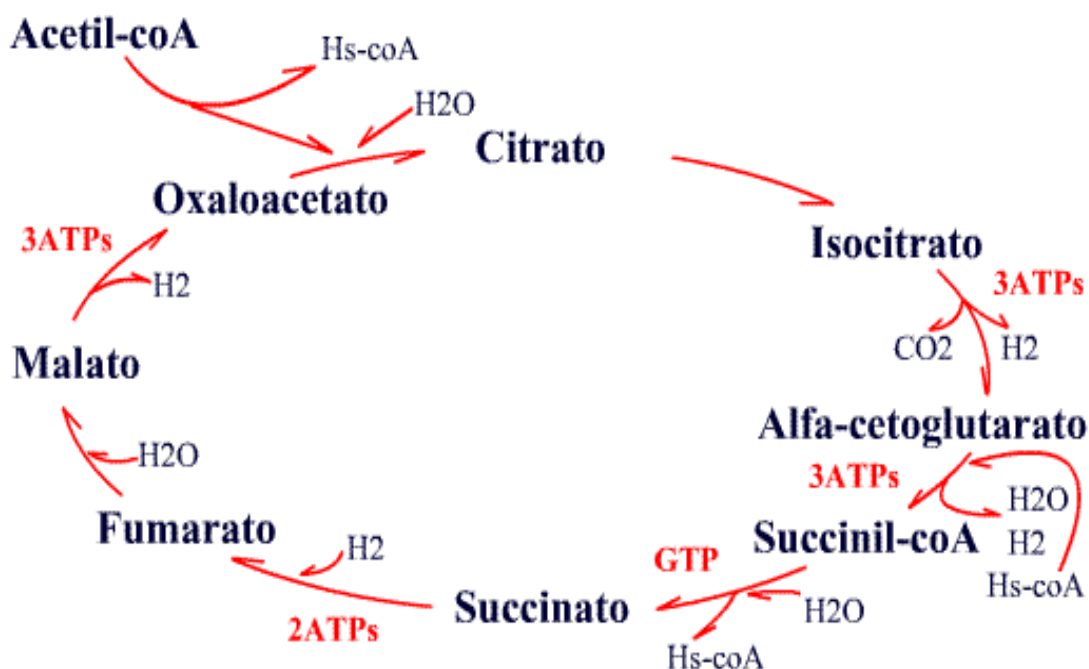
Acetil-coA

Hs-coA

H2O

Citrato

Oxaloacetato

3ATPs

H2

Isocitrato

3ATPs

CO2

H2

Malato

Alfa-cetoglutarato

H2O

3ATPs

H2O

H2

Hs-coA

Fumarato

Succinil-coA

H2

GTP

Succinato

H2O

2ATPs

Hs-coA